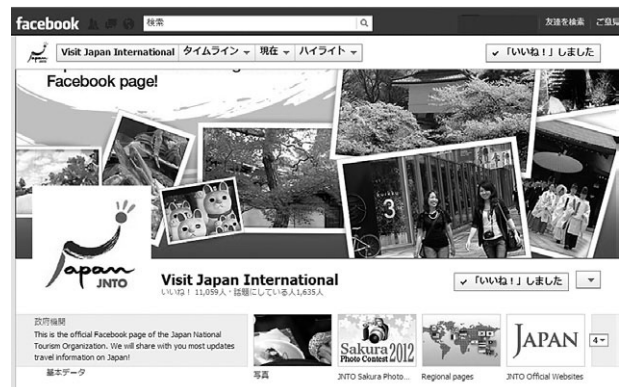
facebook 検索 友達を検索 ご自宅

Visit Japan International タイムライン 現在 ハイライト ✔「いいね！」しました

Facebook page!

Japan JNTO

Visit Japan International
いいね！11,059人・話題にしている人1,635人

✔「いいね！」しました

政府機関
This is the official Facebook page of the Japan National Tourism Organization. We will share with you most updates travel information on Japan!

基本データ

写真

Sakura Photo Contest 2012
JNTO Sakura Photo...

Regional pages

JAPAN
JNTO Official Websites

4